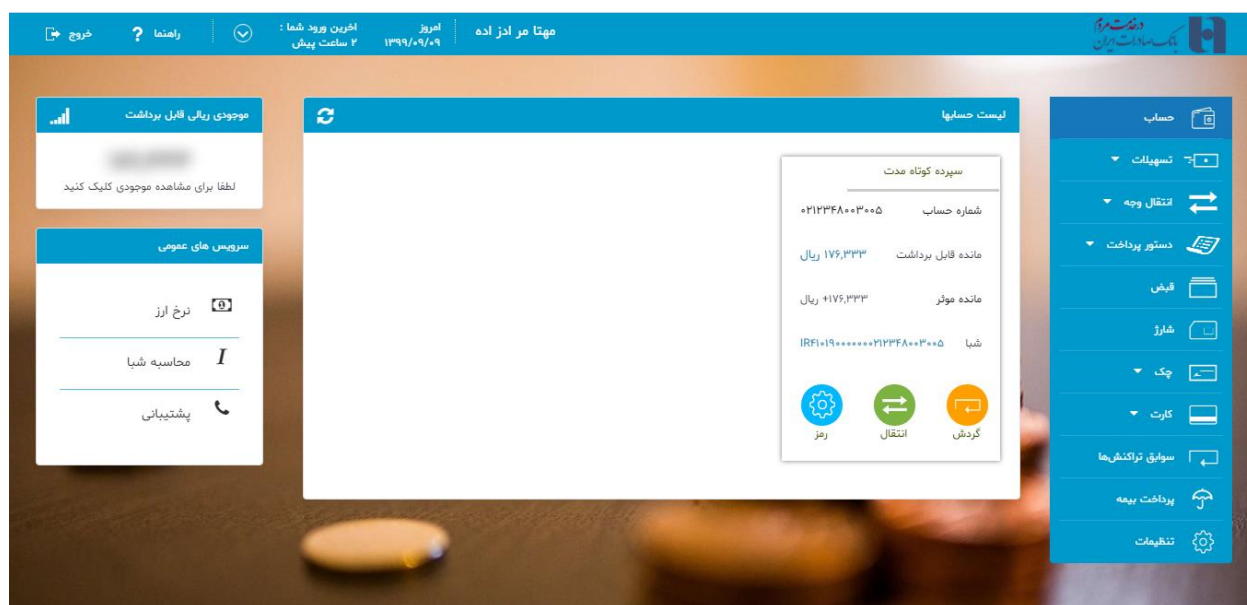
در خدمت مردم
بانک صادرات ایران

مهتا مر ادز اده
امروز
۱۳۹۹/۰۹/۰۹
اخرین ورود شما :
۲ ساعت پیش
راهنما ?
خروج

حساب
تسهیلات
انتقال وجه
دستور پرداخت
قبض
شارژ
چک
کارت
سوابق تراکنش‌ها
پرداخت بیمه
تنظیمات

لیست حسابها

سپرده کوتاه مدت
شماره حساب ۰۲۱۲۳۴۸۰۰۳۰۰۵
مانده قابل برداشت ۱۷۶,۳۳۳ ریال
مانده موثر +۱۷۶,۳۳۳ ریال
شبا IR۴۱۰۱۹۰۰۰۰۰۰۰۰۲۱۲۳۴۸۰۰۳۰۰۵
گردش
انتقال
رمز

موجودی ریالی قابل برداشت
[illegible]
لطفا برای مشاهده موجودی کلیک کنید

سرویس های عمومی
نرخ ارز
محاسبه شبا
پشتیبانی